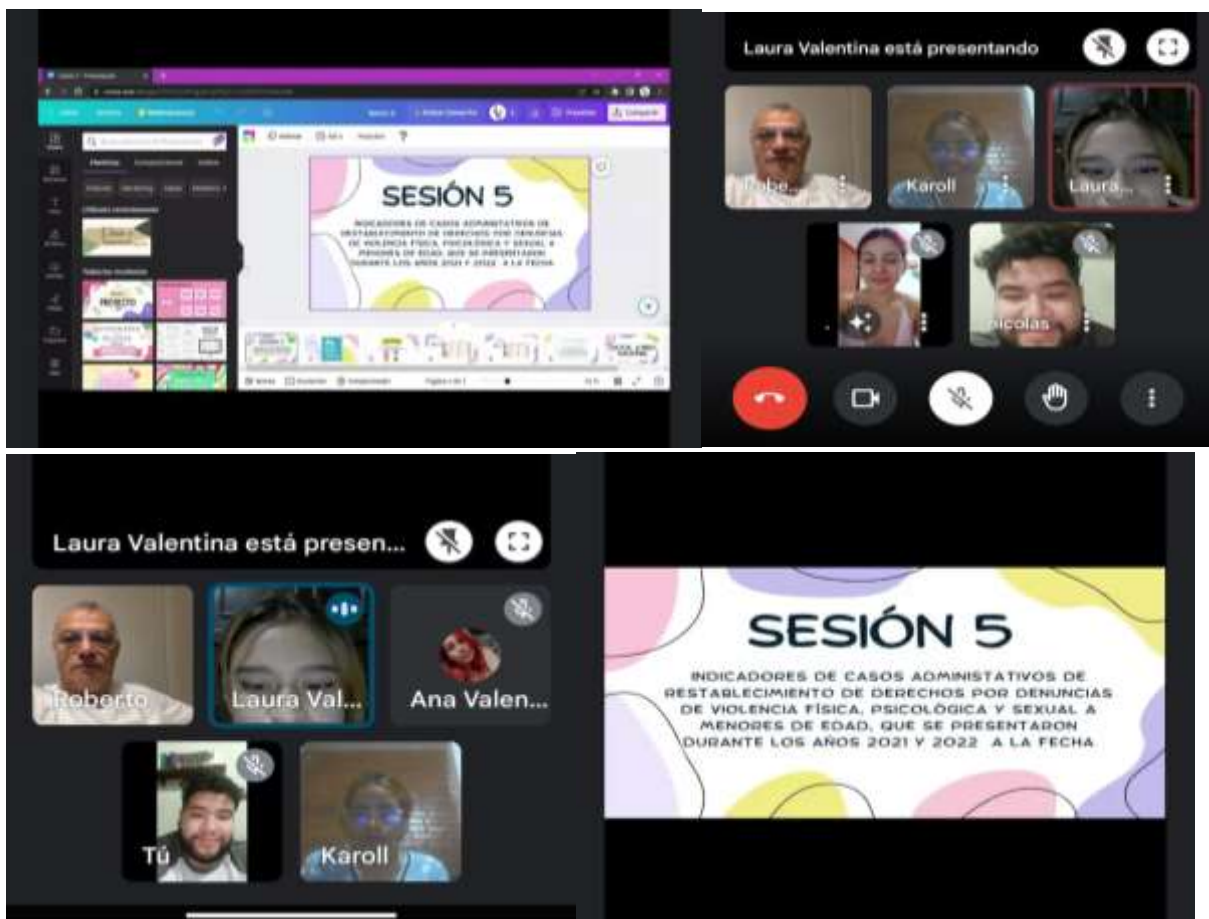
SESIÓN 5

INDICADORES DE CASOS ADMINISTATIVOS DE RESTABLECIMIENTO DE DERECHOS POR DENUNCIAS DE VIOLENCIA FÍSICA, PSICOLÓGICA Y SEXUAL A MENORES DE EDAD, QUE SE PRESENTARON DURANTE LOS AÑOS 2021 Y 2022 A LA FECHA

Laura Valentina está presentando

Robe...

Karoll

Laura...

nicolas

Laura Valentina está presen...

Roberto

Laura Val...

Ana Valen...

Tú

Karoll

SESIÓN 5

INDICADORES DE CASOS ADMINISTATIVOS DE RESTABLECIMIENTO DE DERECHOS POR DENUNCIAS DE VIOLENCIA FÍSICA, PSICOLÓGICA Y SEXUAL A MENORES DE EDAD, QUE SE PRESENTARON DURANTE LOS AÑOS 2021 Y 2022 A LA FECHA